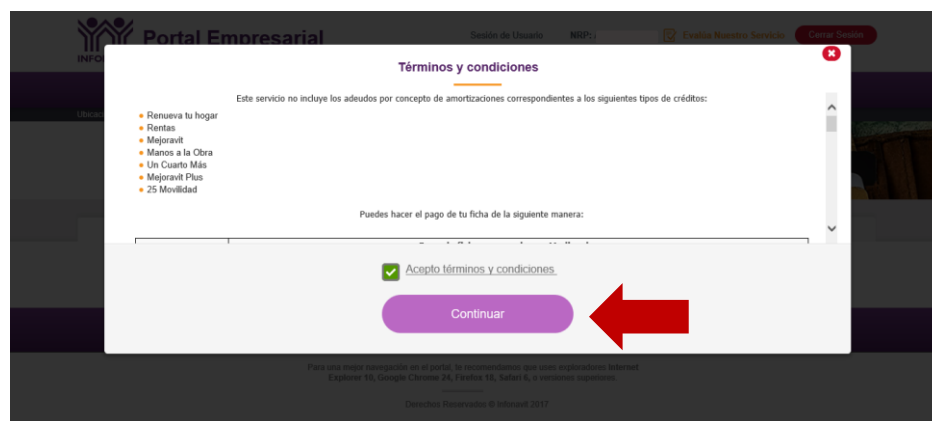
INFO Portal Empresarial

Sesión de Usuario NRP:

Evalúa Nuestro Servicio

Cerrar Sesión

Ubica

Términos y condiciones

Este servicio no incluye los adeudos por concepto de amortizaciones correspondientes a los siguientes tipos de créditos:

- Renueva tu hogar
- Rentas
- Mejoravit
- Manos a la Obra
- Un Cuarto Más
- Mejoravit Plus
- 25 Movilidad

Puedes hacer el pago de tu ficha de la siguiente manera:

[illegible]

Acepto términos y condiciones

Continuar

Para una mejor navegación en el portal, te recomendamos que uses exploradores Internet Explorer 10, Google Chrome 24, Firefox 18, Safari 6, o versiones superiores

Derechos Reservados © Infonavit 2017